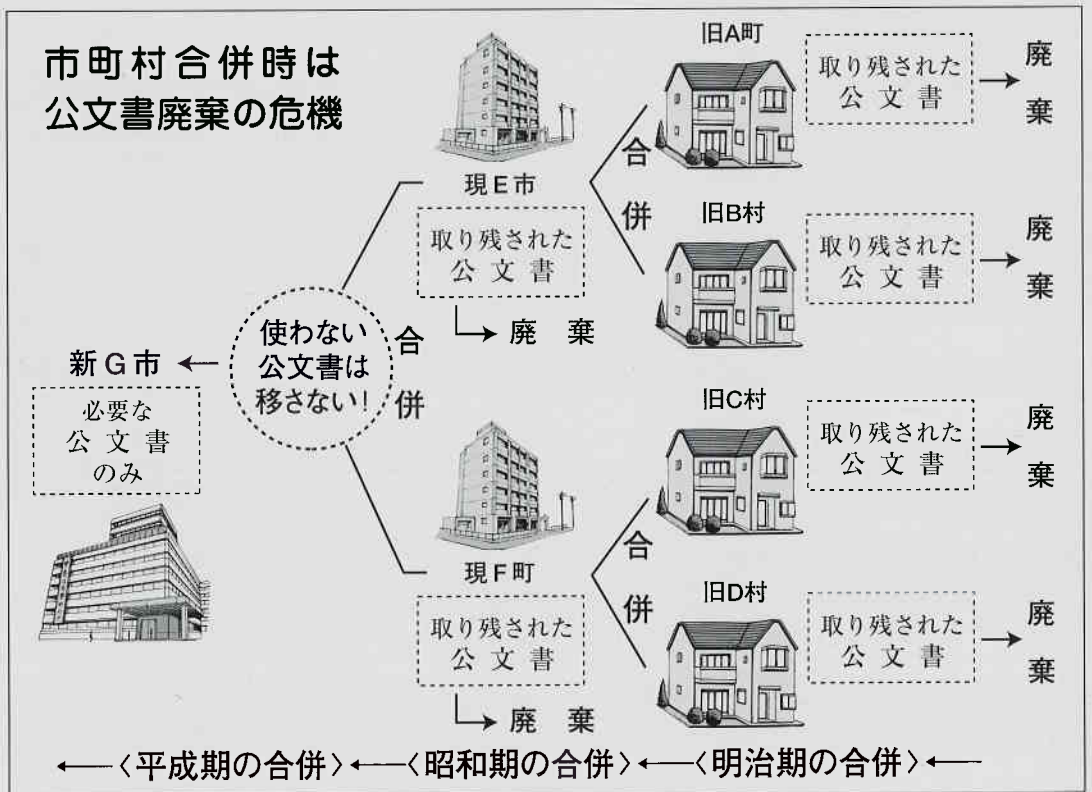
市町村合併時は
公文書廃棄の危機

旧A町
取り残された
公文書
→ 廃棄

合併

現E市
取り残された
公文書
→ 廃棄

旧B村
取り残された
公文書
→ 廃棄

使わない
公文書は
移さない!

合併

新G市 ←
必要な
公文書
のみ

旧C村
取り残された
公文書
→ 廃棄

合併

現F町
取り残された
公文書
→ 廃棄

旧D村
取り残された
公文書
→ 廃棄

←〈平成期の合併〉←〈昭和期の合併〉←〈明治期の合併〉←